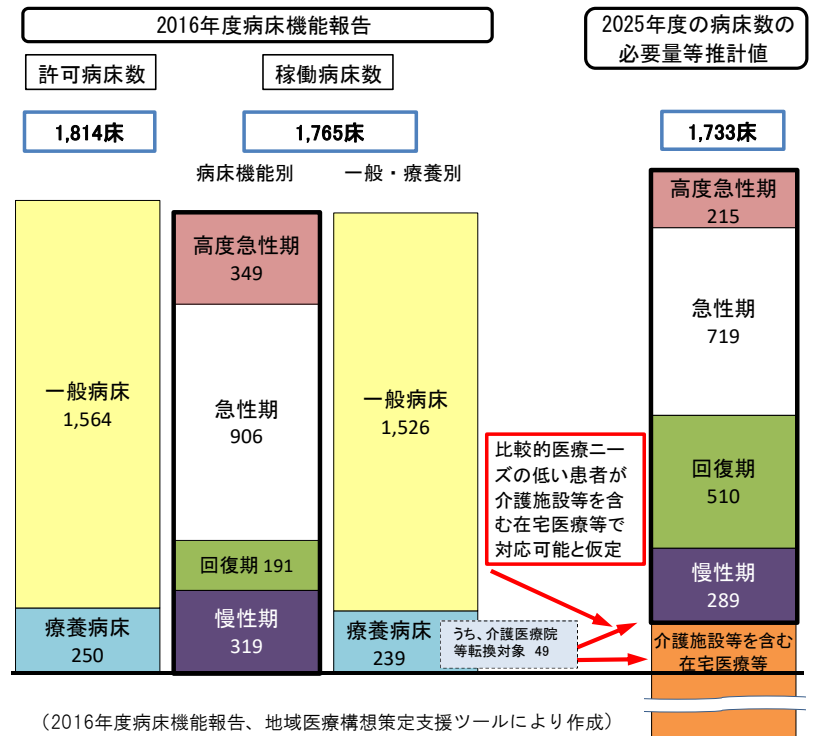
2016年度病床機能報告

2025年度の病床数の必要量等推計値

許可病床数

稼働病床数

1,814床

1,765床

1,733床

病床機能別

一般・療養別

一般病床
1,564

療養病床
250

高度急性期
349

急性期
906

回復期 191

慢性期
319

一般病床
1,526

療養病床
239

うち、介護医療院等転換対象 49

比較的医療ニーズの低い患者が介護施設等を含む在宅医療等で対応可能と仮定

高度急性期
215

急性期
719

回復期
510

慢性期
289

介護施設等を含む在宅医療等

（2016年度病床機能報告、地域医療構想策定支援ツールにより作成）